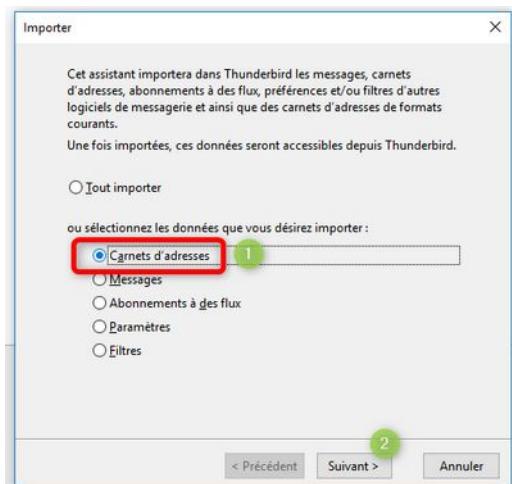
Importer

Cet assistant importera dans Thunderbird les messages, carnets d'adresses, abonnements à des flux, préférences et/ou filtres d'autres logiciels de messagerie et ainsi que des carnets d'adresses de formats courants.

Une fois importées, ces données seront accessibles depuis Thunderbird.

Tout importer

ou sélectionnez les données que vous désirez importer :

Carnets d'adresses

1

Messages

Abonnements à des flux

Paramètres

Filtres

2

< Précédent

Suivant >

Annuler